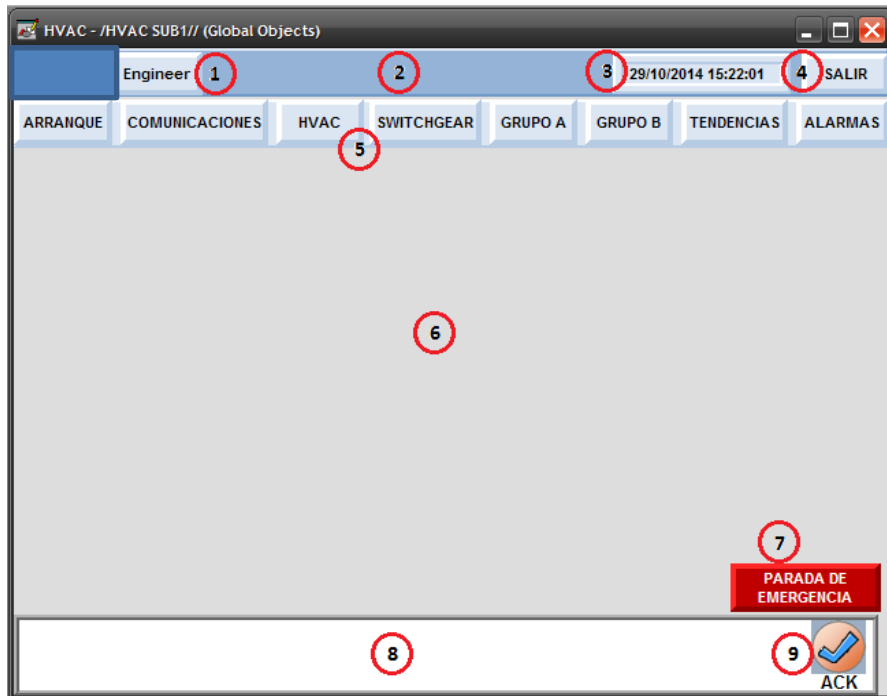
HVAC - /HVAC SUB1// (Global Objects)

Engineer 1

2

3 29/10/2014 15:22:01

4 SALIR

ARRANQUE COMUNICACIONES HVAC SWITCHGEAR GRUPO A GRUPO B TENDENCIAS ALARMAS

5

6

7

PARADA DE EMERGENCIA

8

9

ACK